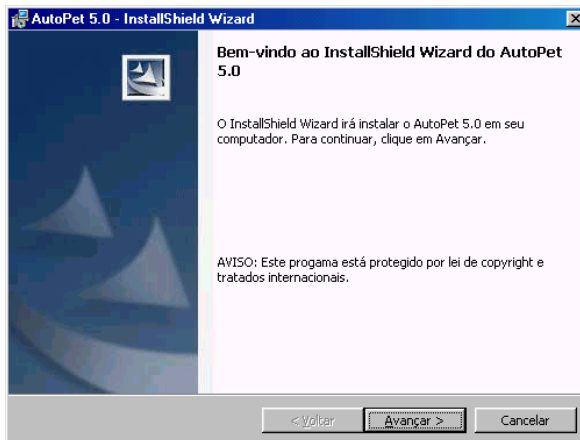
AutoPet 5.0 - InstallShield Wizard

Bem-vindo ao InstallShield Wizard do AutoPet 5.0

O InstallShield Wizard irá instalar o AutoPet 5.0 em seu computador. Para continuar, clique em Avançar.

AVISO: Este progama está protegido por lei de copyright e tratados internacionais.

< Voltar
Avançar >
Cancelar